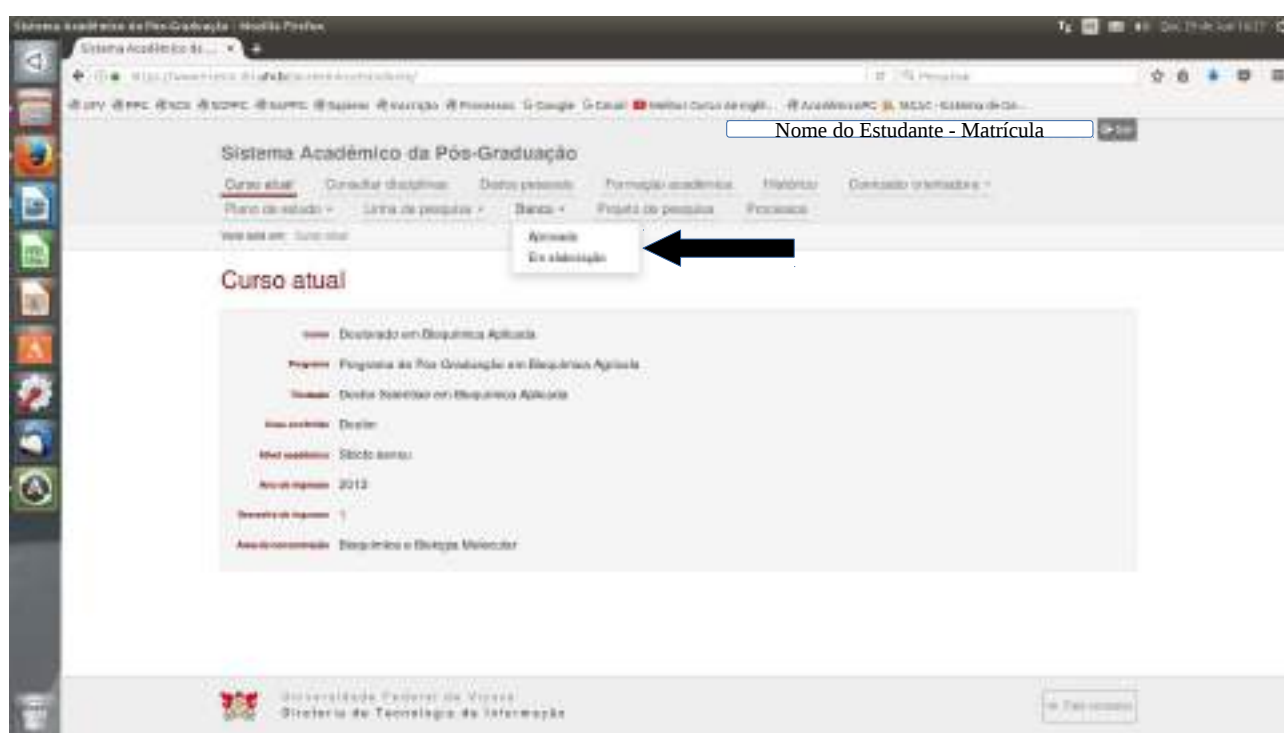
Sistema Acadêmico da Pós-Graduação - Mozilla Firefox

Sistema Acadêmico da... ×

Nome do Estudante - Matrícula

Sistema Acadêmico da Pós-Graduação

Curso atual   Consultar disciplinas   Dados pessoais   Formação acadêmica   Histórico   Contato orientadora

Plano de estudo   Linha de pesquisa   Banca   Projeto de pesquisa   Processos

Você está em: Curso atual

Aprovada
Em elaboração

Curso atual

Curso Doutorado em Bioquímica Aplicada

Programa Programa de Pós-Graduação em Bioquímica Agrícola

Titulação Doctor Scientiae em Bioquímica Aplicada

Grau acadêmico Doutor

Nível acadêmico Stricto sensu

Ano de ingresso 2013

Semestre de ingresso 1

Área de concentração Bioquímica e Biologia Molecular

Universidade Federal de Viçosa
Diretoria de Tecnologia da Informação

Fale conosco